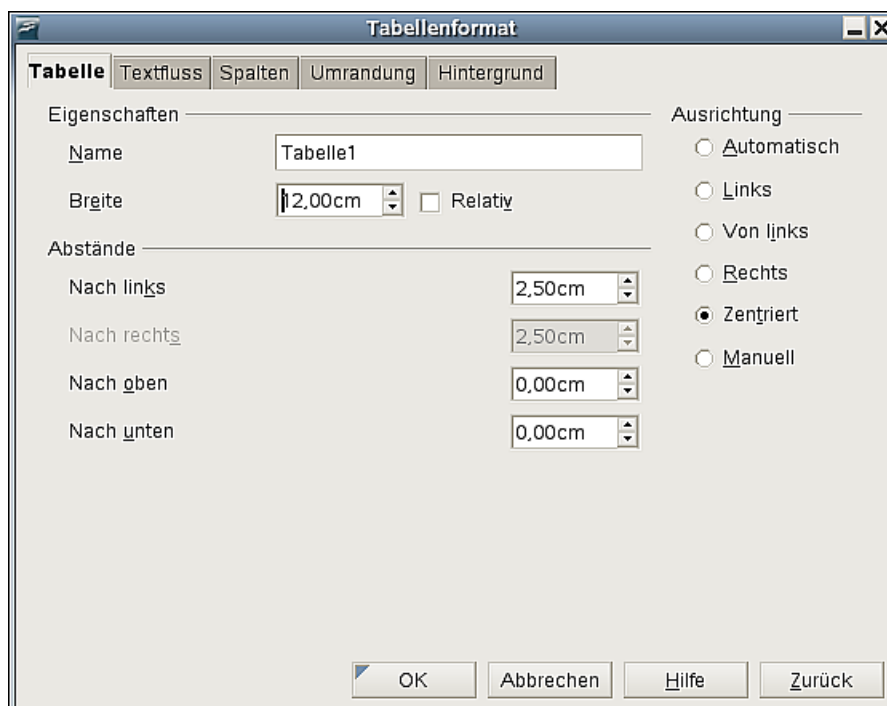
Tabellenformat

Tabelle | Textfluss | Spalten | Umrandung | Hintergrund

Eigenschaften

Name Tabelle1

Breite 12,00cm Relativ

Abstände

Nach links 2,50cm

Nach rechts 2,50cm

Nach oben 0,00cm

Nach unten 0,00cm

Ausrichtung

Automatisch

Links

Von links

Rechts

Zentriert

Manuell

OK | Abbrechen | Hilfe | Zurück